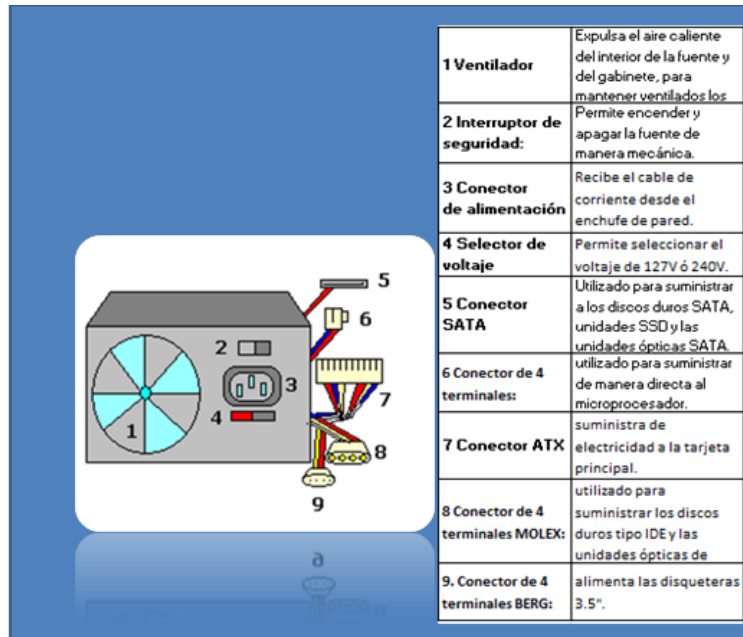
5
6
2
3
4
1
7
8
9

| | |
|---|---|
| 1 Ventilador | Expulsa el aire caliente del interior de la fuente y del gabinete, para mantener ventilados los |
| 2 Interruptor de seguridad: | Permite encender y apagar la fuente de manera mecánica. |
| 3 Conector de alimentación | Recibe el cable de corriente desde el enchufe de pared. |
| 4 Selector de voltaje | Permite seleccionar el voltaje de 127V ó 240V. |
| 5 Conector SATA | Utilizado para suministrar a los discos duros SATA, unidades SSD y las unidades ópticas SATA. |
| 6 Conector de 4 terminales: | utilizado para suministrar de manera directa al microprocesador. |
| 7 Conector ATX | suministra de electricidad a la tarjeta principal. |
| 8 Conector de 4 terminales MOLEX: | utilizado para suministrar los discos duros tipo IDE y las unidades ópticas de |
| 9. Conector de 4 terminales BERG: | alimenta las disqueteras 3.5". |